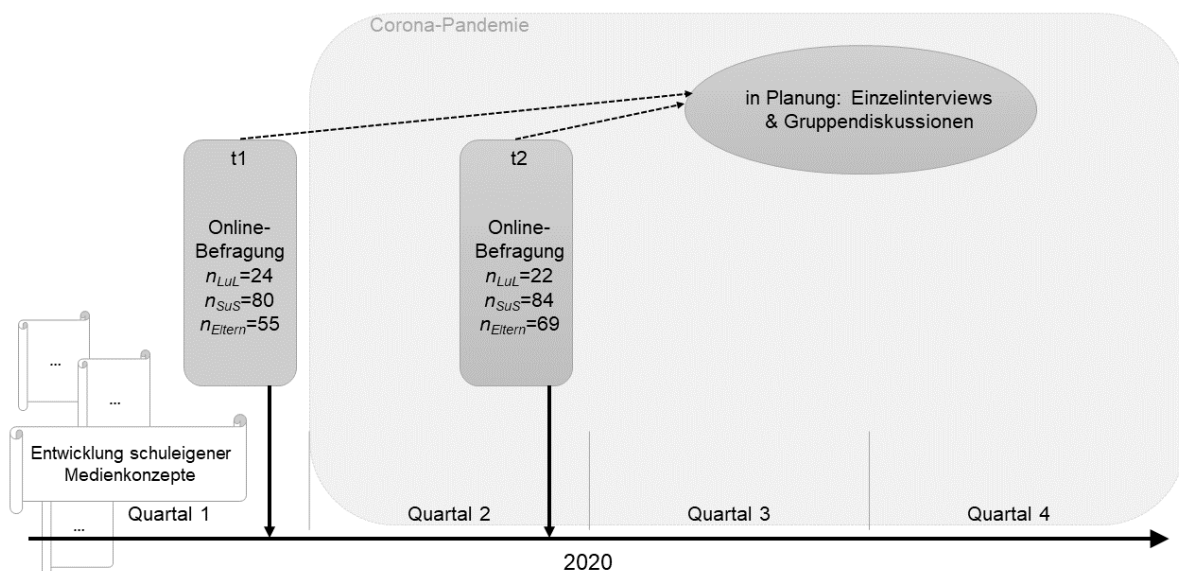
Corona-Pandemie

in Planung: Einzelinterviews & Gruppendiskussionen

t1

Online-Befragung
$n_{LuL}$=24
$n_{SuS}$=80
$n_{Eltern}$=55

t2

Online-Befragung
$n_{LuL}$=22
$n_{SuS}$=84
$n_{Eltern}$=69

...

...

Entwicklung schuleigener Medienkonzepte

...

Quartal 1

Quartal 2

Quartal 3

Quartal 4

2020